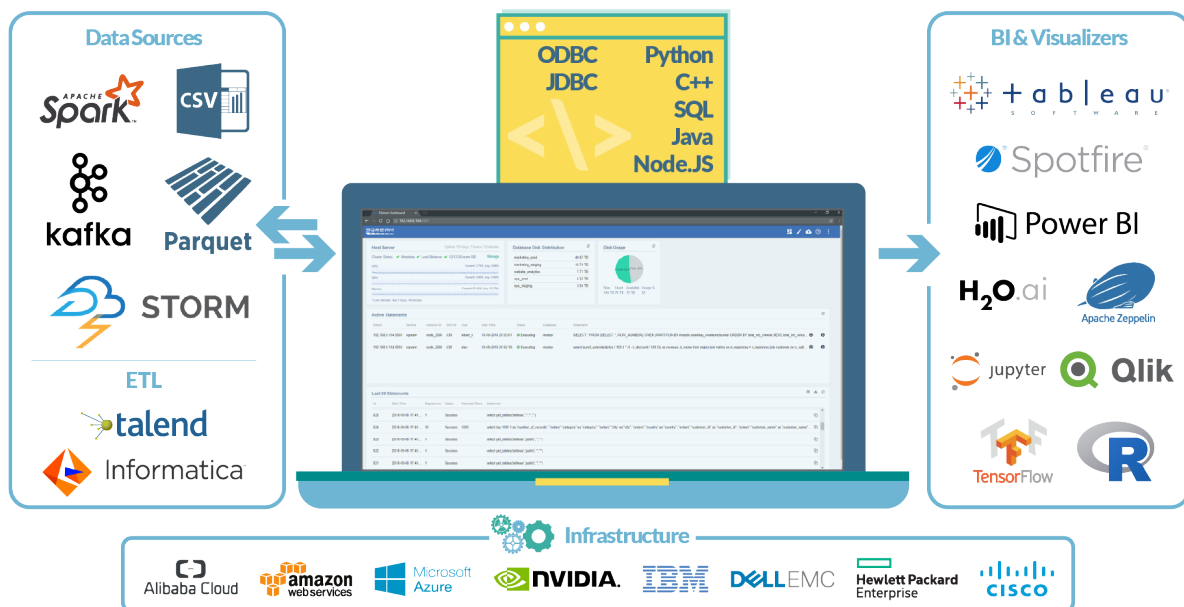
Data Sources

APACHE Spark

CSV

kafka

Parquet

STORM

ETL

talend

Informatica

ODBC
JDBC

Python
C++
SQL
Java
Node.JS

BI & Visualizers

tableau SOFTWARE

Spotfire

Power BI

H2O.ai

Apache Zeppelin

jupyter

Qlik

TensorFlow

R

Infrastructure

Alibaba Cloud

amazon web services

Microsoft Azure

NVIDIA

IBM

DELL EMC

Hewlett Packard Enterprise

CISCO